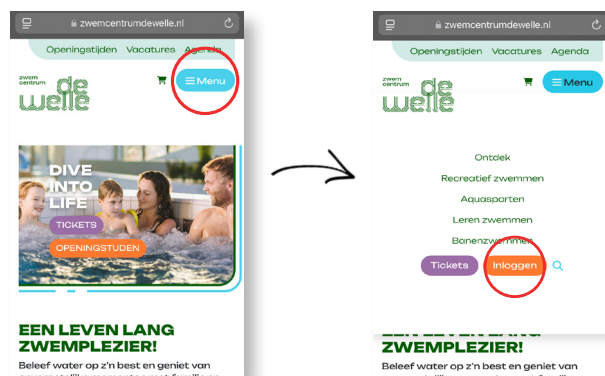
zwemcentrumdewelle.nl

Openingstijden Vacatures Agenda

zwem centrum de welle

Menu

DIVE INTO LIFE

TICKETS

OPENINGSTIJDEN

EEN LEVEN LANG ZWEMPLEZIER!

Beleef water op z'n best en geniet van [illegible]

zwemcentrumdewelle.nl

Openingstijden Vacatures Agenda

zwem centrum de welle

Menu

Ontdek

Recreatief zwemmen

Aquasporten

Leren zwemmen

Banenzwemmen

Tickets

Inloggen

EEN LEVEN LANG ZWEMPLEZIER!

Beleef water op z'n best en geniet van